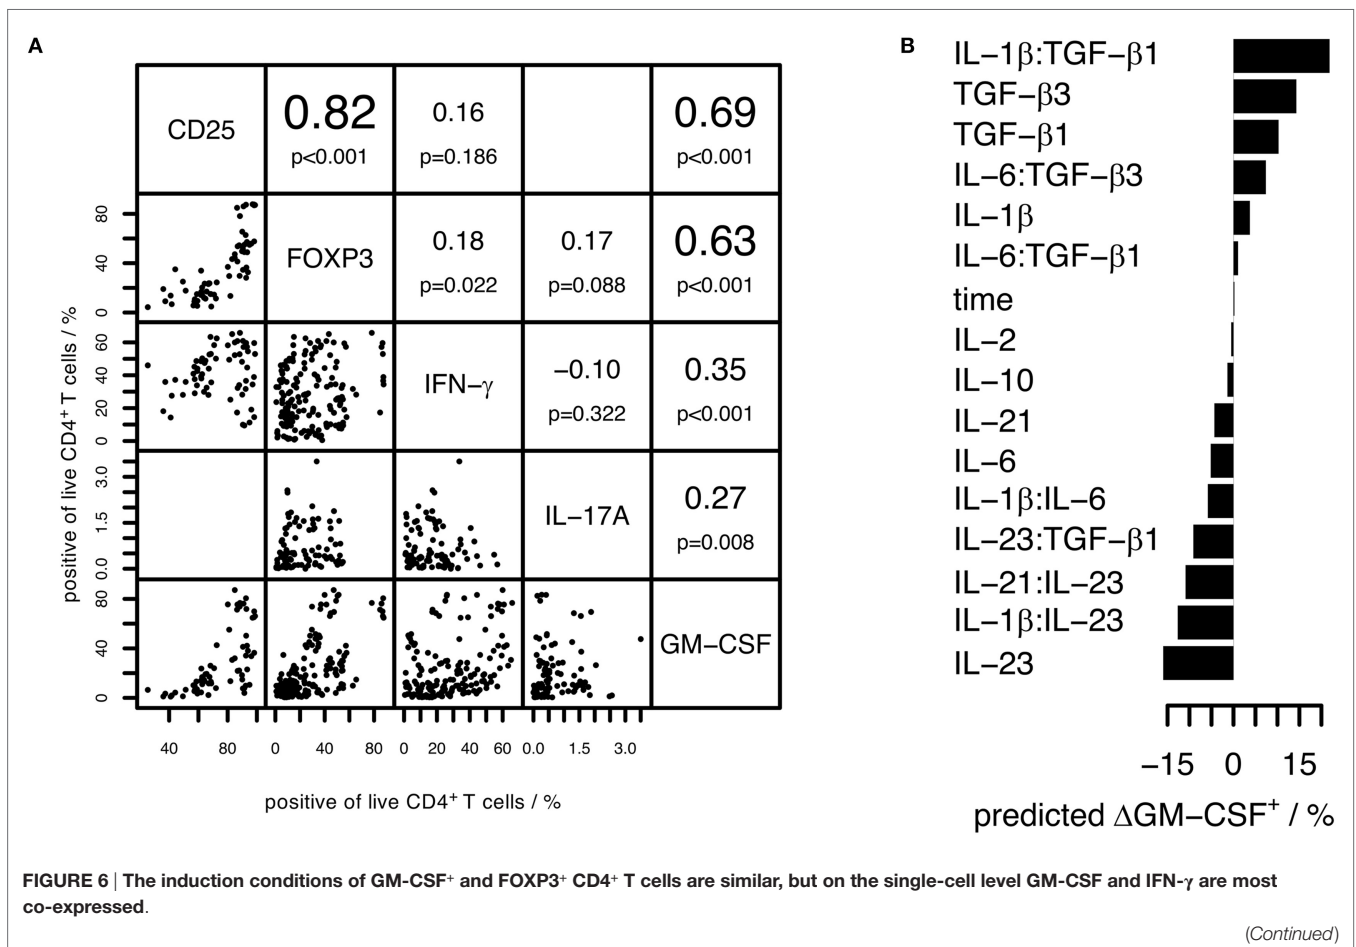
A

CD25

0.82
p<0.001

0.16
p=0.186

0.69
p<0.001

FOXP3

0.18
p=0.022

0.17
p=0.088

0.63
p<0.001

IFN−γ

−0.10
p=0.322

0.35
p<0.001

IL−17A

0.27
p=0.008

GM−CSF

0 40 80
0 20 40 60
0.0 1.5 3.0
0 40 80

40 80 0 40 80 0 20 40 60 0.0 1.5 3.0

positive of live CD4$^{+}$ T cells / %

positive of live CD4$^{+}$ T cells / %

B

IL−1β:TGF−β1
TGF−β3
TGF−β1
IL−6:TGF−β3
IL−1β
IL−6:TGF−β1
time
IL−2
IL−10
IL−21
IL−6
IL−1β:IL−6
IL−23:TGF−β1
IL−21:IL−23
IL−1β:IL−23
IL−23

−15 0 15

predicted ΔGM−CSF$^{+}$ / %

FIGURE 6 | The induction conditions of GM-CSF$^{+}$ and FOXP3$^{+}$ CD4$^{+}$ T cells are similar, but on the single-cell level GM-CSF and IFN-γ are most co-expressed.

(Continued)